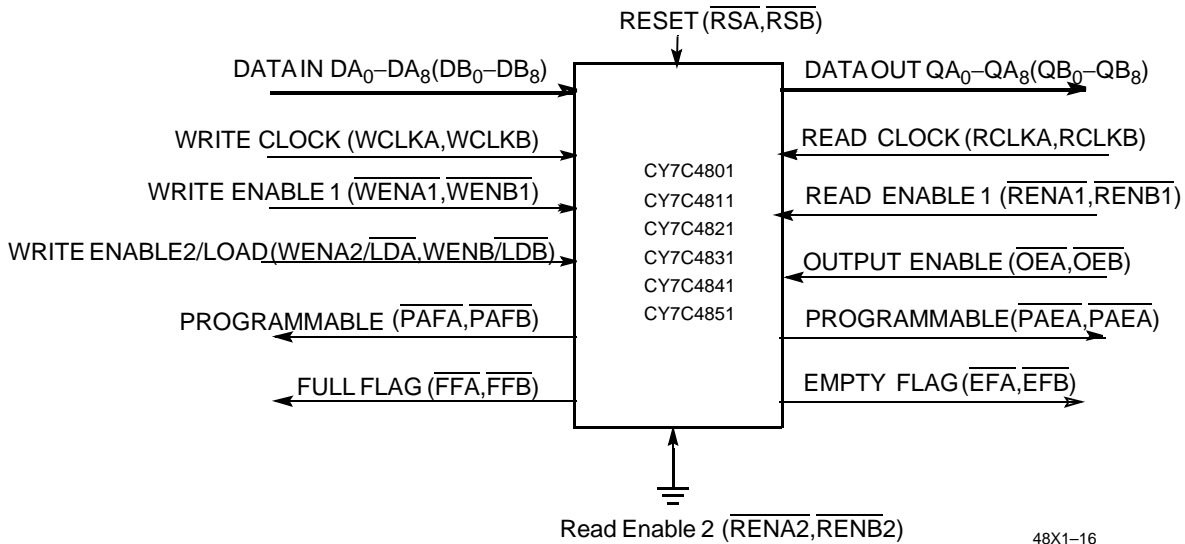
RESET ($\overline{RSA}$,$\overline{RSB}$)

DATA IN $DA_0$–$DA_8$($DB_0$–$DB_8$)

DATA OUT $QA_0$–$QA_8$($QB_0$–$QB_8$)

WRITE CLOCK (WCLKA,WCLKB)

READ CLOCK (RCLKA,RCLKB)

WRITE ENABLE 1 ($\overline{WENA1}$,$\overline{WENB1}$)

READ ENABLE 1 ($\overline{RENA1}$,$\overline{RENB1}$)

WRITE ENABLE2/LOAD(WENA2/$\overline{LDA}$,WENB/$\overline{LDB}$)

OUTPUT ENABLE ($\overline{OEA}$,$\overline{OEB}$)

PROGRAMMABLE ($\overline{PAFA}$,$\overline{PAFB}$)

PROGRAMMABLE($\overline{PAEA}$,$\overline{PAEA}$)

FULL FLAG ($\overline{FFA}$,$\overline{FFB}$)

EMPTY FLAG ($\overline{EFA}$,$\overline{EFB}$)

CY7C4801
CY7C4811
CY7C4821
CY7C4831
CY7C4841
CY7C4851

Read Enable 2 ($\overline{RENA2}$,$\overline{RENB2}$)

48X1–16